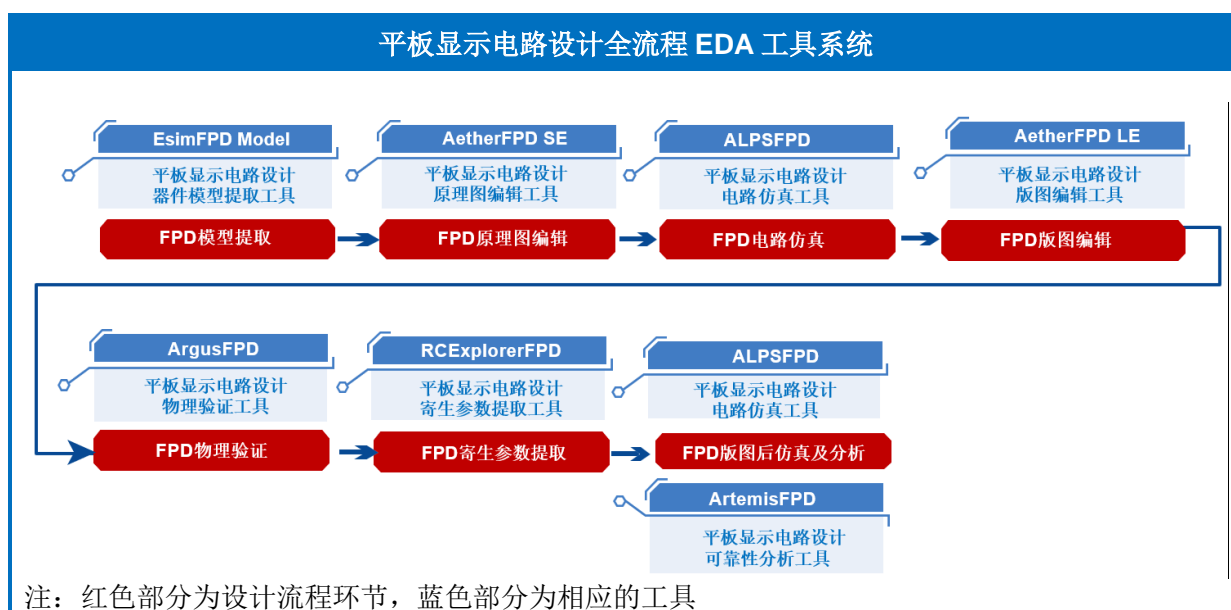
平板显示电路设计全流程 EDA 工具系统

EsimFPD Model
平板显示电路设计
器件模型提取工具

FPD模型提取

AetherFPD SE
平板显示电路设计
原理图编辑工具

FPD原理图编辑

ALPSFPD
平板显示电路设计
电路仿真工具

FPD电路仿真

AetherFPD LE
平板显示电路设计
版图编辑工具

FPD版图编辑

ArgusFPD
平板显示电路设计
物理验证工具

FPD物理验证

RCExplorerFPD
平板显示电路设计
寄生参数提取工具

FPD寄生参数提取

ALPSFPD
平板显示电路设计
电路仿真工具

FPD版图后仿真及分析

ArtemisFPD
平板显示电路设计
可靠性分析工具

注：红色部分为设计流程环节，蓝色部分为相应的工具